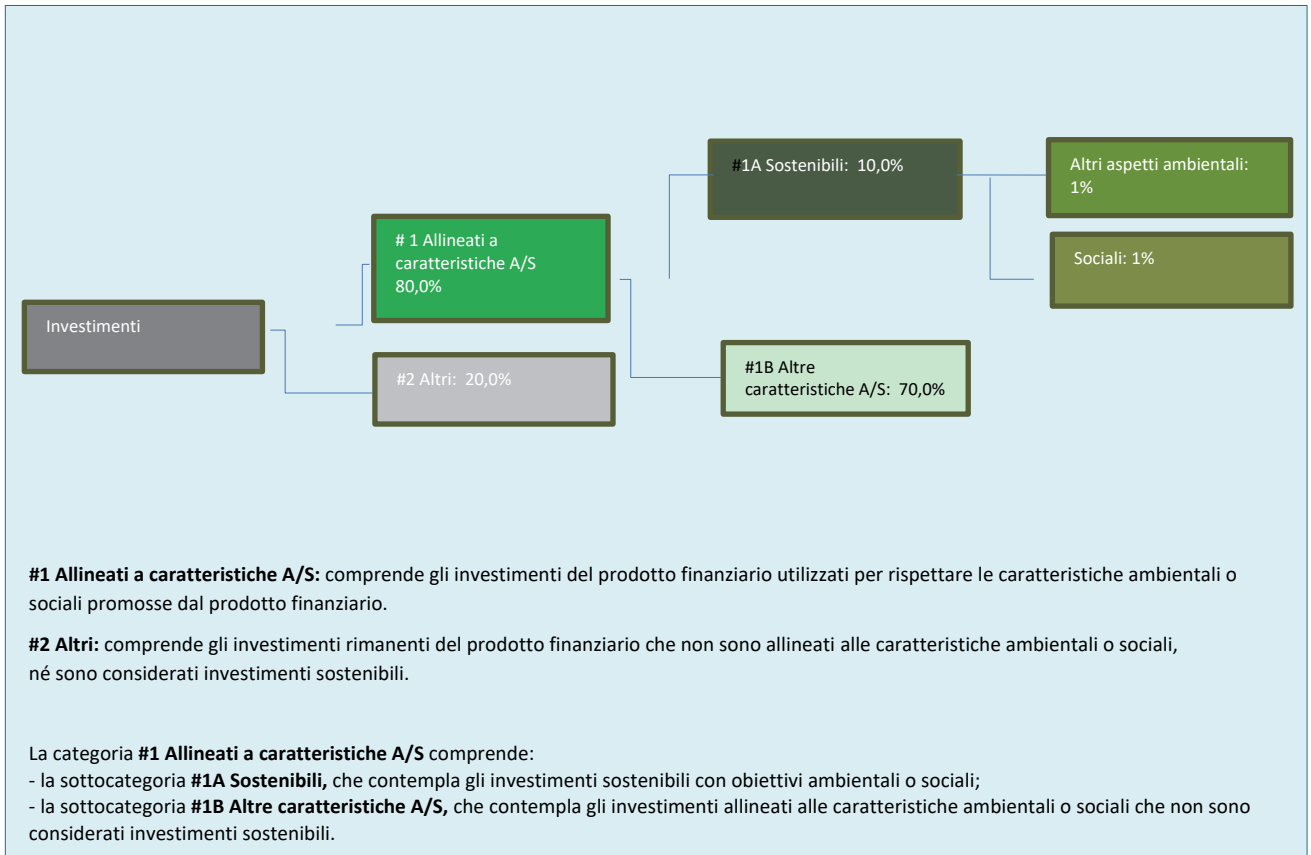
#1A Sostenibili: 10,0%

Altri aspetti ambientali: 1%

# 1 Allineati a caratteristiche A/S 80,0%

Sociali: 1%

Investimenti

#2 Altri: 20,0%

#1B Altre caratteristiche A/S: 70,0%

**#1 Allineati a caratteristiche A/S:** comprende gli investimenti del prodotto finanziario utilizzati per rispettare le caratteristiche ambientali o sociali promosse dal prodotto finanziario.

**#2 Altri:** comprende gli investimenti rimanenti del prodotto finanziario che non sono allineati alle caratteristiche ambientali o sociali, né sono considerati investimenti sostenibili.

La categoria **#1 Allineati a caratteristiche A/S** comprende:
- la sottocategoria **#1A Sostenibili,** che contempla gli investimenti sostenibili con obiettivi ambientali o sociali;
- la sottocategoria **#1B Altre caratteristiche A/S,** che contempla gli investimenti allineati alle caratteristiche ambientali o sociali che non sono considerati investimenti sostenibili.